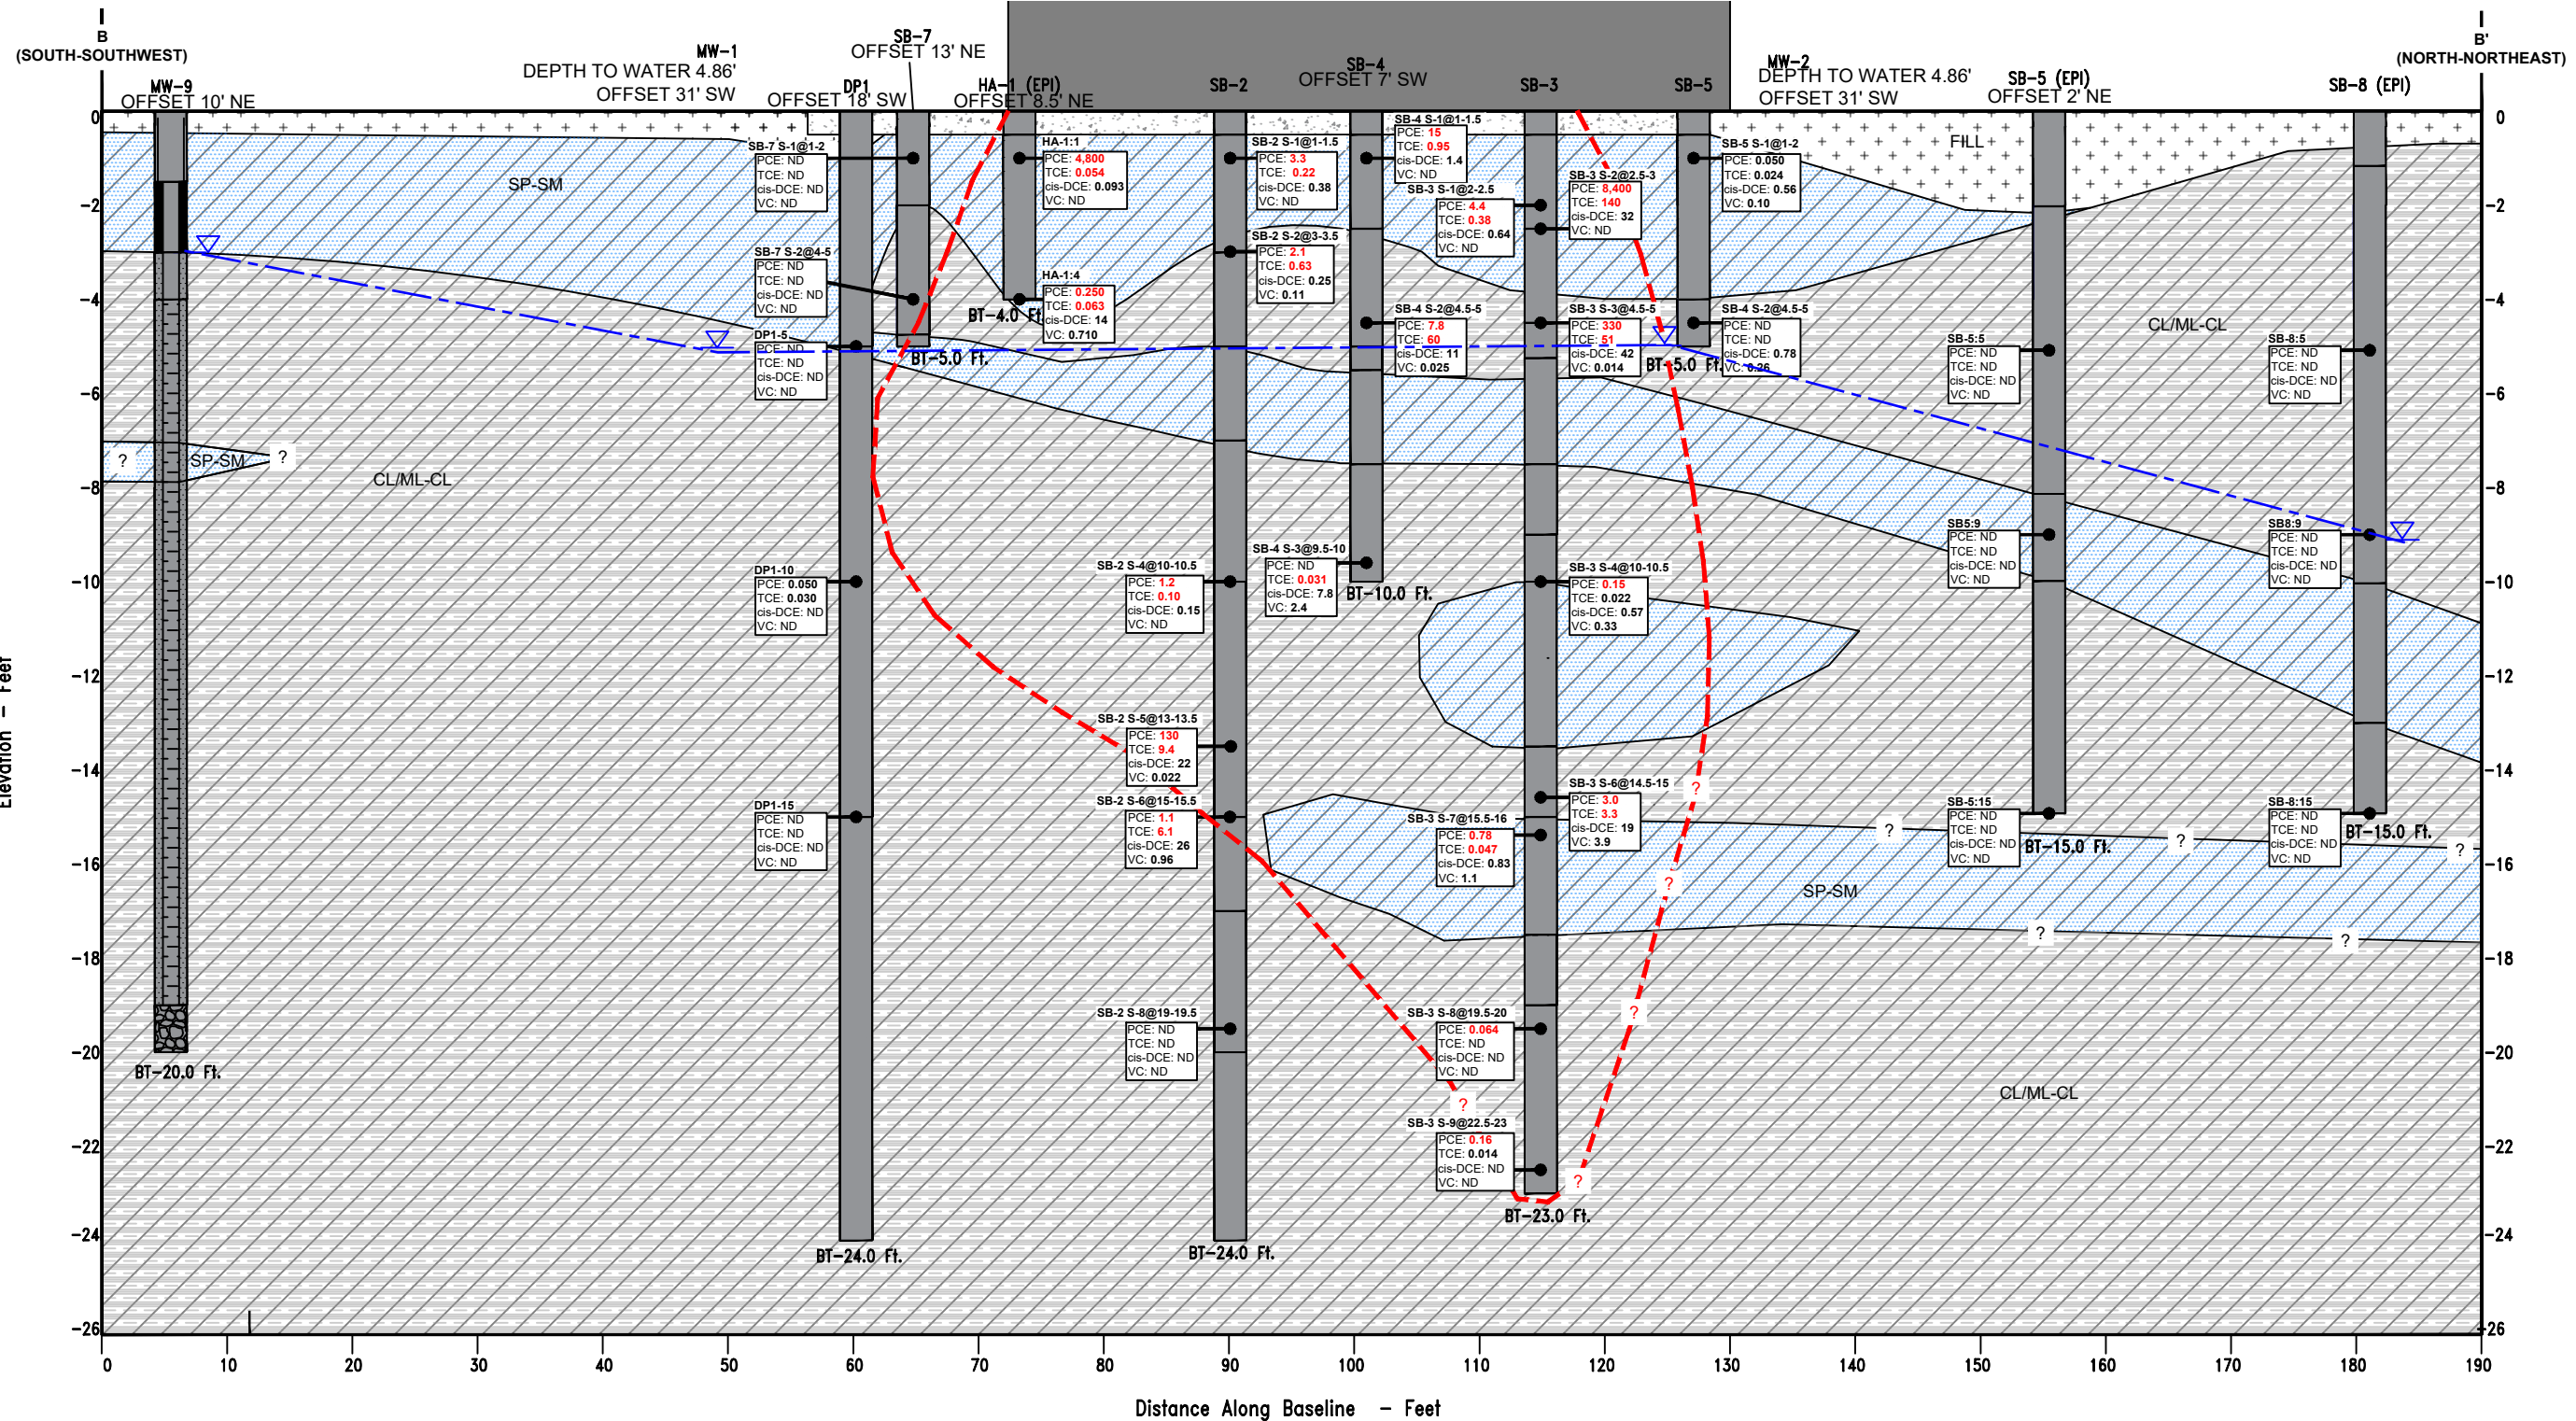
B
(SOUTH-SOUTHWEST)

B'
(NORTH-NORTHEAST)

MW-9
OFFSET 10' NE

MW-1
DEPTH TO WATER 4.86'
OFFSET 31' SW

DP1
OFFSET 18' SW

SB-7
OFFSET 13' NE

HA-1 (EPI)
OFFSET 8.5' NE

SB-2

SB-4
OFFSET 7' SW

SB-3

SB-5

MW-2
DEPTH TO WATER 4.86'
OFFSET 31' SW

SB-5 (EPI)
OFFSET 2' NE

SB-8 (EPI)

SP-SM

FILL

CL/ML-CL

SP-SM

CL/ML-CL

SP-SM

CL/ML-CL

?
?
?
?
?
?
?
?
?
?
?

SB-7 S-1@1-2
PCE: ND
TCE: ND
cis-DCE: ND
VC: ND

SB-7 S-2@4-5
PCE: ND
TCE: ND
cis-DCE: ND
VC: ND

DP1-5
PCE: ND
TCE: ND
cis-DCE: ND
VC: ND

DP1-10
PCE: 0.050
TCE: 0.030
cis-DCE: ND
VC: ND

DP1-15
PCE: ND
TCE: ND
cis-DCE: ND
VC: ND

HA-1:1
PCE: 4,800
TCE: 0.054
cis-DCE: 0.093
VC: ND

HA-1:4
PCE: 0.250
TCE: 0.063
cis-DCE: 14
VC: 0.710

SB-2 S-1@1-1.5
PCE: 3.3
TCE: 0.22
cis-DCE: 0.38
VC: ND

SB-2 S-2@3-3.5
PCE: 2.1
TCE: 0.63
cis-DCE: 0.25
VC: 0.11

SB-2 S-4@10-10.5
PCE: 1.2
TCE: 0.10
cis-DCE: 0.15
VC: ND

SB-2 S-5@13-13.5
PCE: 130
TCE: 9.4
cis-DCE: 22
VC: 0.022

SB-2 S-6@15-15.5
PCE: 1.1
TCE: 6.1
cis-DCE: 26
VC: 0.96

SB-2 S-8@19-19.5
PCE: ND
TCE: ND
cis-DCE: ND
VC: ND

SB-4 S-1@1-1.5
PCE: 15
TCE: 0.95
cis-DCE: 1.4
VC: ND

SB-4 S-2@4.5-5
PCE: 7.8
TCE: 60
cis-DCE: 11
VC: 0.025

SB-4 S-3@9.5-10
PCE: ND
TCE: 0.031
cis-DCE: 7.8
VC: 2.4

SB-3 S-1@2-2.5
PCE: 4.4
TCE: 0.38
cis-DCE: 0.64
VC: ND

SB-3 S-2@2.5-3
PCE: 8,400
TCE: 140
cis-DCE: 32
VC: ND

SB-3 S-3@4.5-5
PCE: 330
TCE: 51
cis-DCE: 42
VC: 0.014

SB-3 S-4@10-10.5
PCE: 0.15
TCE: 0.022
cis-DCE: 0.57
VC: 0.33

SB-3 S-6@14.5-15
PCE: 3.0
TCE: 3.3
cis-DCE: 19
VC: 3.9

SB-3 S-7@15.5-16
PCE: 0.78
TCE: 0.047
cis-DCE: 0.83
VC: 1.1

SB-3 S-8@19.5-20
PCE: 0.064
TCE: ND
cis-DCE: ND
VC: ND

SB-3 S-9@22.5-23
PCE: 0.16
TCE: 0.014
cis-DCE: ND
VC: ND

SB-5 S-1@1-2
PCE: 0.050
TCE: 0.024
cis-DCE: 0.56
VC: 0.10

SB-4 S-2@4.5-5
PCE: ND
TCE: ND
cis-DCE: 0.78
VC: 0.26

SB-5:5
PCE: ND
TCE: ND
cis-DCE: ND
VC: ND

SB5:9
PCE: ND
TCE: ND
cis-DCE: ND
VC: ND

SB-5:15
PCE: ND
TCE: ND
cis-DCE: ND
VC: ND

SB-8:5
PCE: ND
TCE: ND
cis-DCE: ND
VC: ND

SB8:9
PCE: ND
TCE: ND
cis-DCE: ND
VC: ND

SB-8:15
PCE: ND
TCE: ND
cis-DCE: ND
VC: ND

BT-20.0 Ft.
BT-24.0 Ft.
BT-5.0 Ft.
BT-4.0 Ft.
BT-24.0 Ft.
BT-10.0 Ft.
BT-23.0 Ft.
BT-5.0 Ft.
BT-15.0 Ft.
BT-15.0 Ft.

0
-2
-4
-6
-8
-10
-12
-14
-16
-18
-20
-22
-24
-26

Elevation - Feet

0 10 20 30 40 50 60 70 80 90 100 110 120 130 140 150 160 170 180 190

Distance Along Baseline - Feet